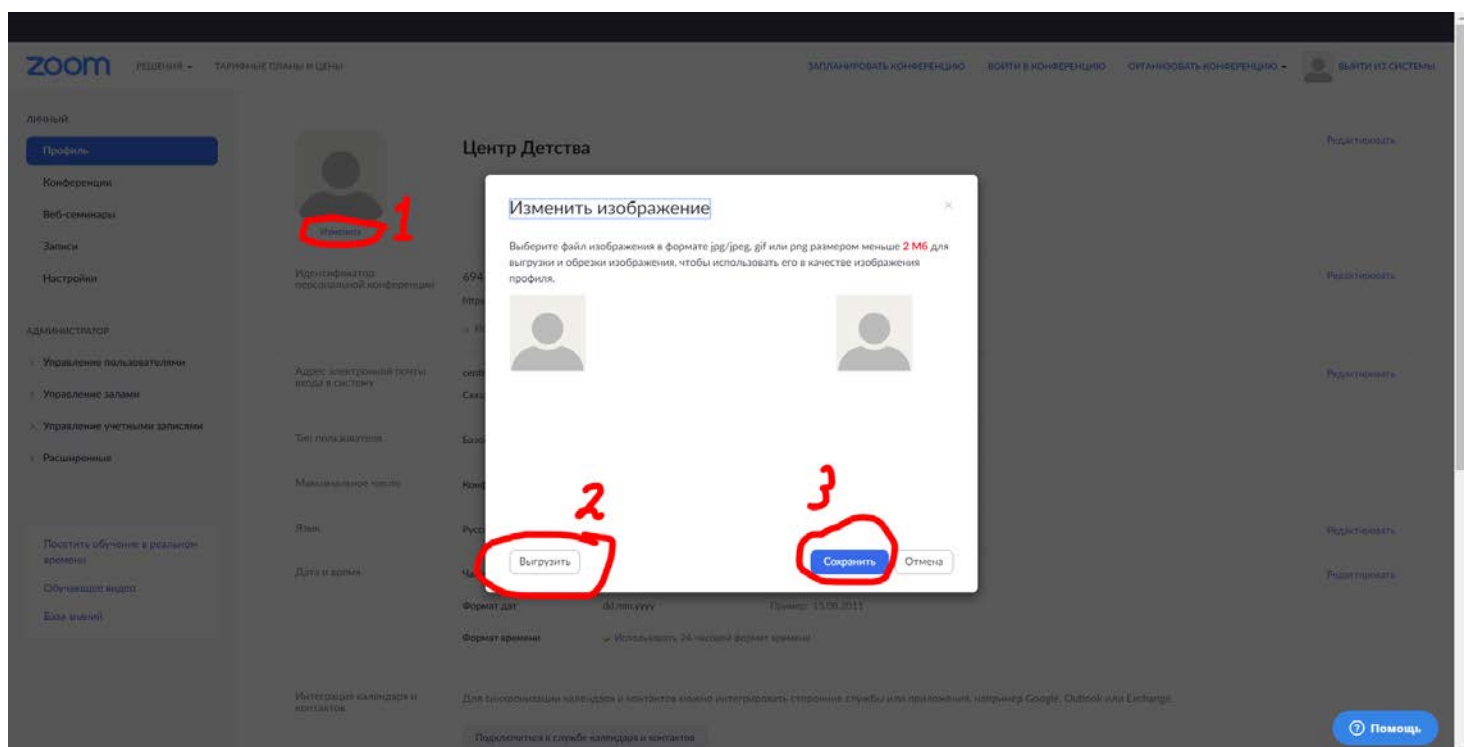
zoom РЕШЕНИЯ ▾ ТАРИФНЫЕ ПЛАНЫ И ЦЕНЫ

ЗАПЛАНИРОВАТЬ КОНФЕРЕНЦИЮ ВОЙТИ В КОНФЕРЕНЦИЮ ОРГАНИЗОВАТЬ КОНФЕРЕНЦИЮ ▾ ВЫЙТИ ИЗ СИСТЕМЫ

ЛИЧНЫЙ
Профиль
Конференции
Веб-семинары
Записи
Настройки

АДМИНИСТРАТОР
Управление пользователями
Управление залами
Управление учетными записями
Расширенные

Посетить обучение в реальном времени
Обучающее видео
База знаний

Изменить
1

Центр Детства

Редактировать

Идентификатор персональной конференции 694

Адрес электронной почты входа в систему

Тип пользователя

Максимальное число

Язык

Дата и время

Формат дат dd.mm.yyyy Пример: 15.08.2011

Формат времени Использовать 24-часовой формат времени

Интеграция календаря и контактов

Для синхронизации календаря и контактов можно интегрировать сторонние службы или приложения, например Google, Outlook или Exchange.

Подключиться к службе календаря и контактов

Изменить изображение

×

Выберите файл изображения в формате jpg/jpeg, gif или png размером меньше 2 Мб для выгрузки и обрезки изображения, чтобы использовать его в качестве изображения профиля.

2
Выгрузить

3
Сохранить
Отмена

Помощь